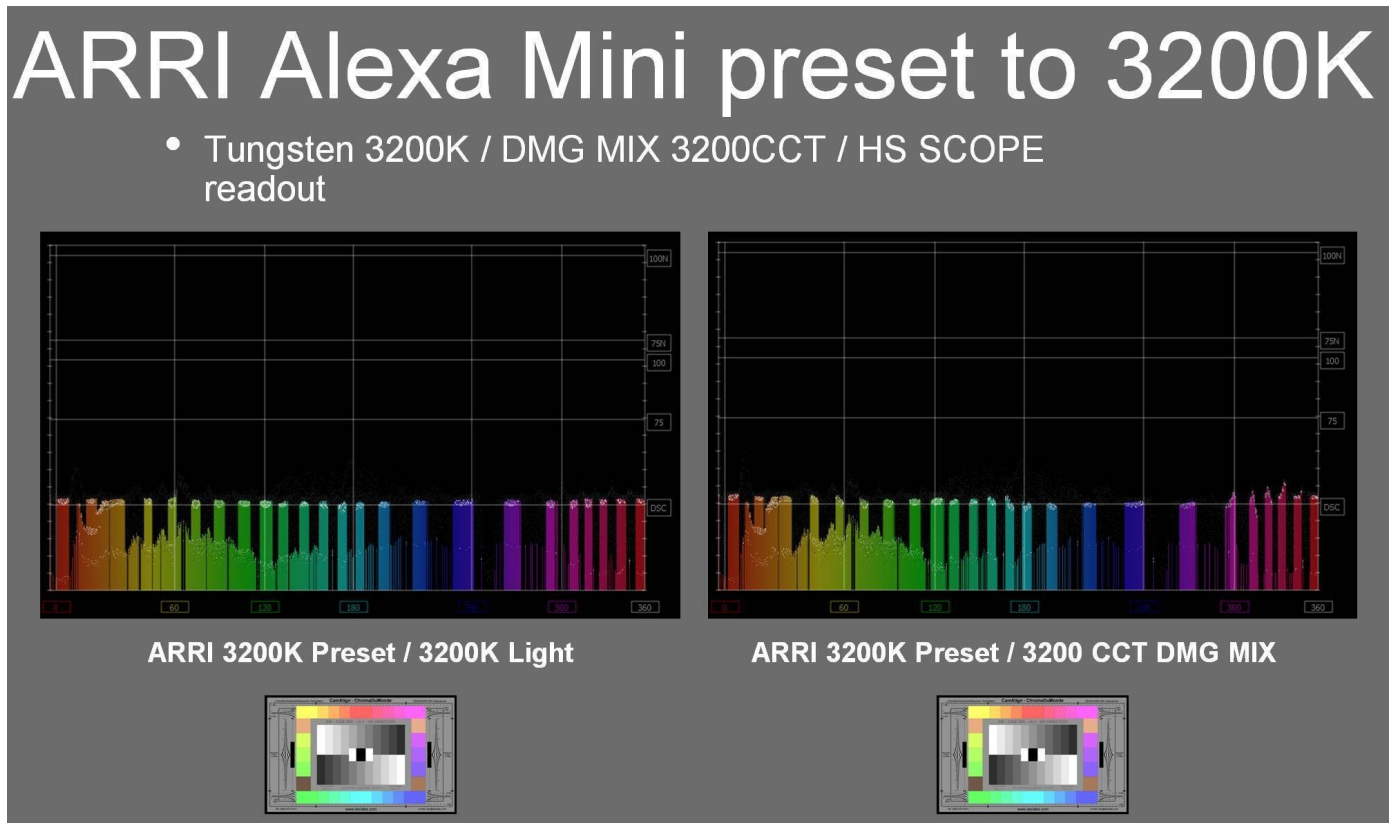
ARRI Alexa Mini preset to 3200K

• Tungsten 3200K / DMG MIX 3200CCT / HS SCOPE readout

100N
75N
100
75
DSC
0
60
120
180
240
300
360

100N
75N
100
75
DSC
0
60
120
180
240
300
360

ARRI 3200K Preset / 3200K Light

ARRI 3200K Preset / 3200 CCT DMG MIX

CamAlign · ChromaDuMonde
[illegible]

CamAlign · ChromaDuMonde
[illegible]